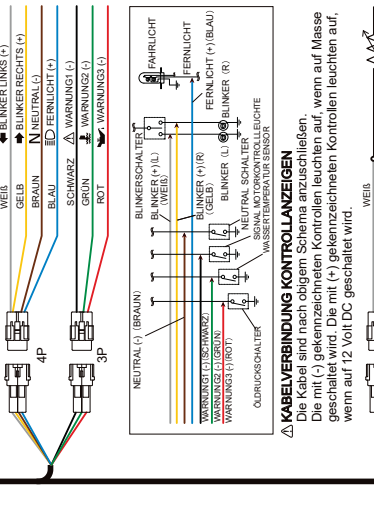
WEIß
BLINKER LINKS (+)
GELB
BLINKER RECHTS (+)
BRAUN
NEUTRAL (-)
BLAU
FERNLICHT (+)
SCHWARZ
WARNUNG1 (-)
GRÜN
WARNUNG2 (-)
ROT
WARNUNG3 (-)
4P
3P

NEUTRAL (-) (BRAUN)
WARNUNG1 (-) (SCHWARZ)
WARNUNG2 (-) (GRÜN)
WARNUNG3 (-) (ROT)
ÖLDRUCKSCHALTER
BLINKERSCHALTER
BLINKER (+) (L) (WEIß)
BLINKER (+) (R) (GELB)
NEUTRAL SCHALTER
SIGNAL MOTORKONTROLLEUCHTE
WASSERTEMPERATUR SENSOR
FAHRLICHT
FERNLICHT
FERNLICHT (+) (BLAU)
BLINKER (L)
BLINKER (R)

⚠ KABELVERBINDUNG KONTROLLANZEIGEN
Die Kabel sind nach obigem Schema anzuschließen.
Die mit (-) gekennzeichneten Kontrollen leuchten auf, wenn auf Masse geschaltet wird. Die mit (+) gekennzeichneten Kontrollen leuchten auf, wenn auf 12 Volt DC geschaltet wird.

WEIß